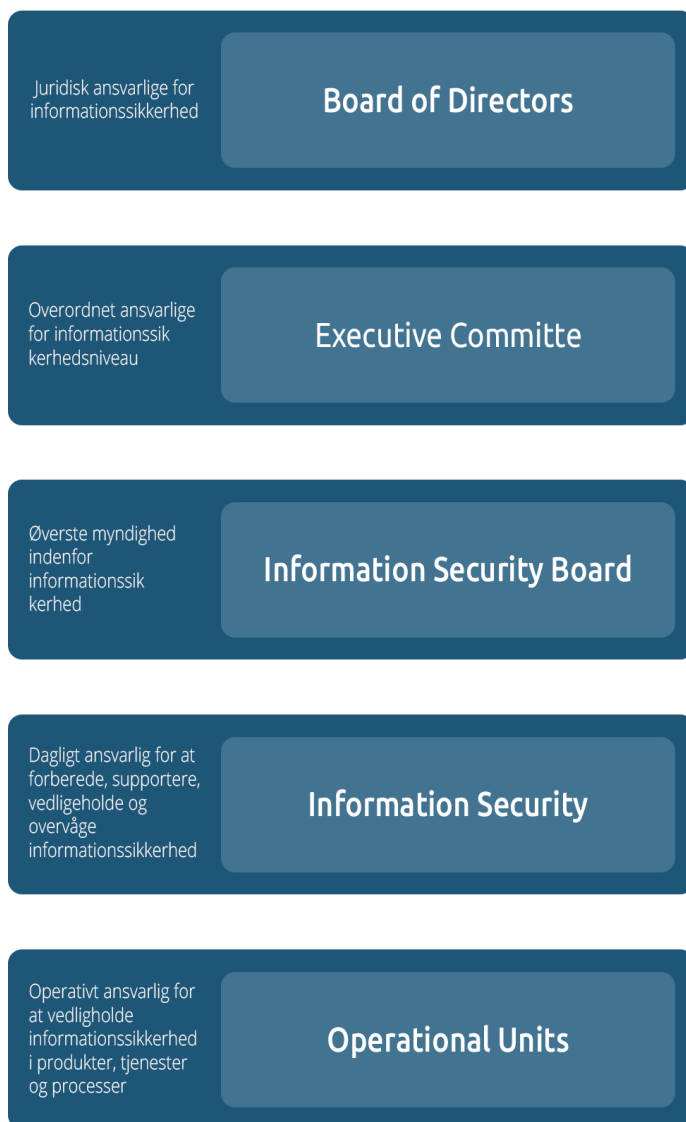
Juridisk ansvarlige for informationssikkerhed

Board of Directors

Overordnet ansvarlige for informationssik kerhedsniveau

Executive Committe

Øverste myndighed indenfor informationssik kerhed

Information Security Board

Dagligt ansvarlig for at forberede, supportere, vedligeholde og overvåge informationssikkerhed

Information Security

Operativt ansvarlig for at vedligholde informationssikkerhed i produkter, tjenester og processer

Operational Units